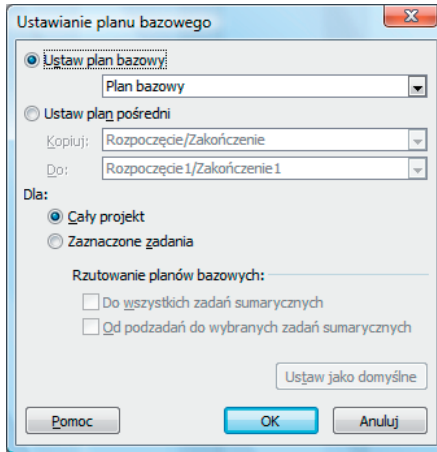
Ustawianie planu bazowego

Ustaw plan bazowy

Plan bazowy

Ustaw plan pośredni

Kopiuj: Rozpoczęcie/Zakończenie

Do: Rozpoczęcie1/Zakończenie1

Dla:

Cały projekt

Zaznaczone zadania

Rzutowanie planów bazowych:

Do wszystkich zadań sumarycznych

Od podzadań do wybranych zadań sumarycznych

Ustaw jako domyślne

Pomoc

OK

Anuluj